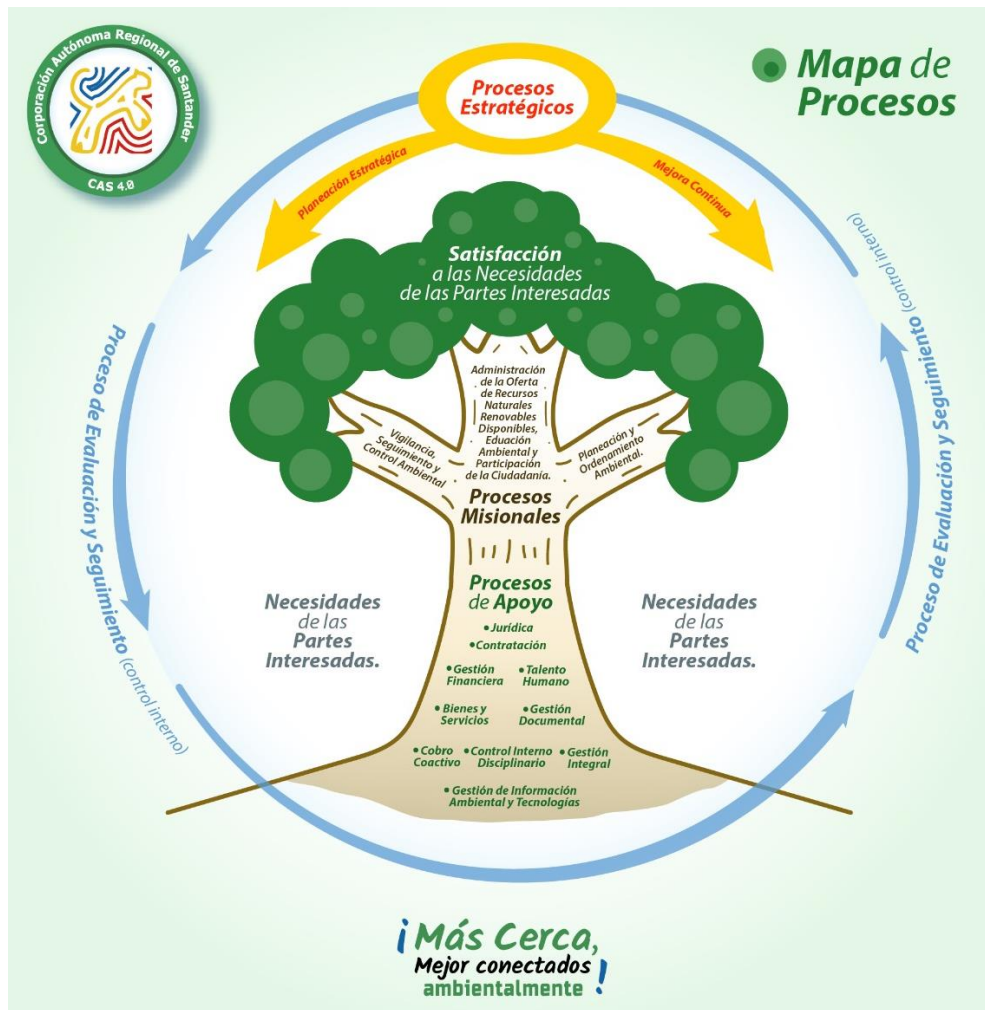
Corporación Autónoma Regional de Santander
CAS 4.0

Mapa de Procesos

Procesos Estratégicos

Planeación Estratégica

Mejora Continua

Satisfacción a las Necesidades de las Partes Interesadas

Administración de la Oferta de Recursos Naturales Renovables Disponibles, Eduación Ambiental y Participación de la Ciudadanía.

Vigilancia, Seguimiento y Control Ambiental

Planeación y Ordenamiento Ambiental.

Procesos Misionales

Procesos de Apoyo

• Jurídica
• Contratación
• Gestión Financiera
• Talento Humano
• Bienes y Servicios
• Gestión Documental
• Cobro Coactivo
• Control Interno Disciplinario
• Gestión Integral
• Gestión de Información Ambiental y Tecnologías

Necesidades de las Partes Interesadas.

Necesidades de las Partes Interesadas.

Proceso de Evaluación y Seguimiento (control interno)

Proceso de Evaluación y Seguimiento (control interno)

¡Más Cerca, Mejor conectados ambientalmente!